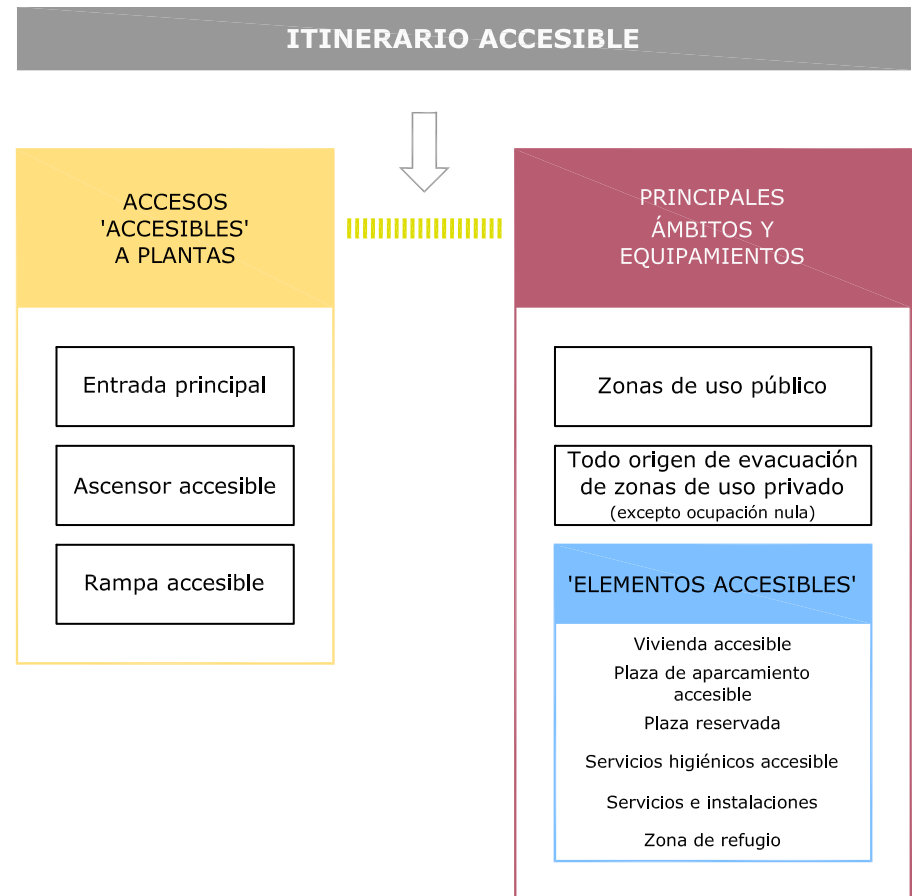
ITINERARIO ACCESIBLE

ACCESOS 'ACCESIBLES' A PLANTAS

Entrada principal

Ascensor accesible

Rampa accesible

PRINCIPALES ÁMBITOS Y EQUIPAMIENTOS

Zonas de uso público

Todo origen de evacuación de zonas de uso privado (excepto ocupación nula)

'ELEMENTOS ACCESIBLES'

Vivienda accesible

Plaza de aparcamiento accesible

Plaza reservada

Servicios higiénicos accesible

Servicios e instalaciones

Zona de refugio